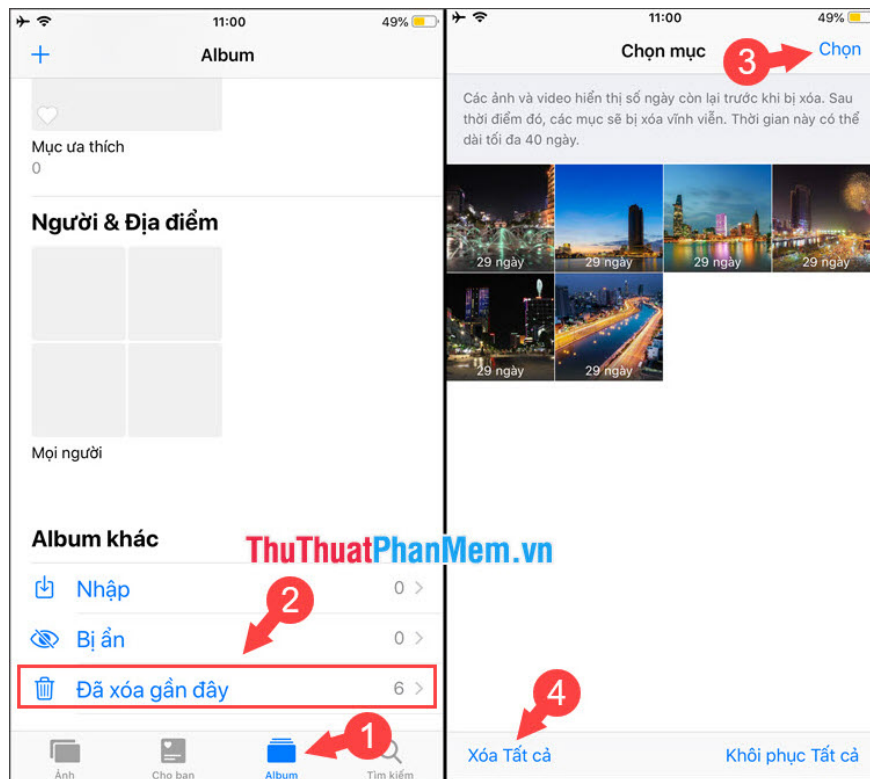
11:00
49%
+
Album
Mục ưa thích
0
Người & Địa điểm
Mọi người
Album khác
Nhập
0 >
Bị ẩn
0 >
Đã xóa gần đây
6 >
Ảnh
Cho bạn
Album
Tìm kiếm
1
2

11:00
49%
Chọn mục
3
Chọn
Các ảnh và video hiển thị số ngày còn lại trước khi bị xóa. Sau thời điểm đó, các mục sẽ bị xóa vĩnh viễn. Thời gian này có thể dài tối đa 40 ngày.
29 ngày
29 ngày
29 ngày
29 ngày
29 ngày
29 ngày
4
Xóa Tất cả
Khôi phục Tất cả

ThuThuatPhanMem.vn